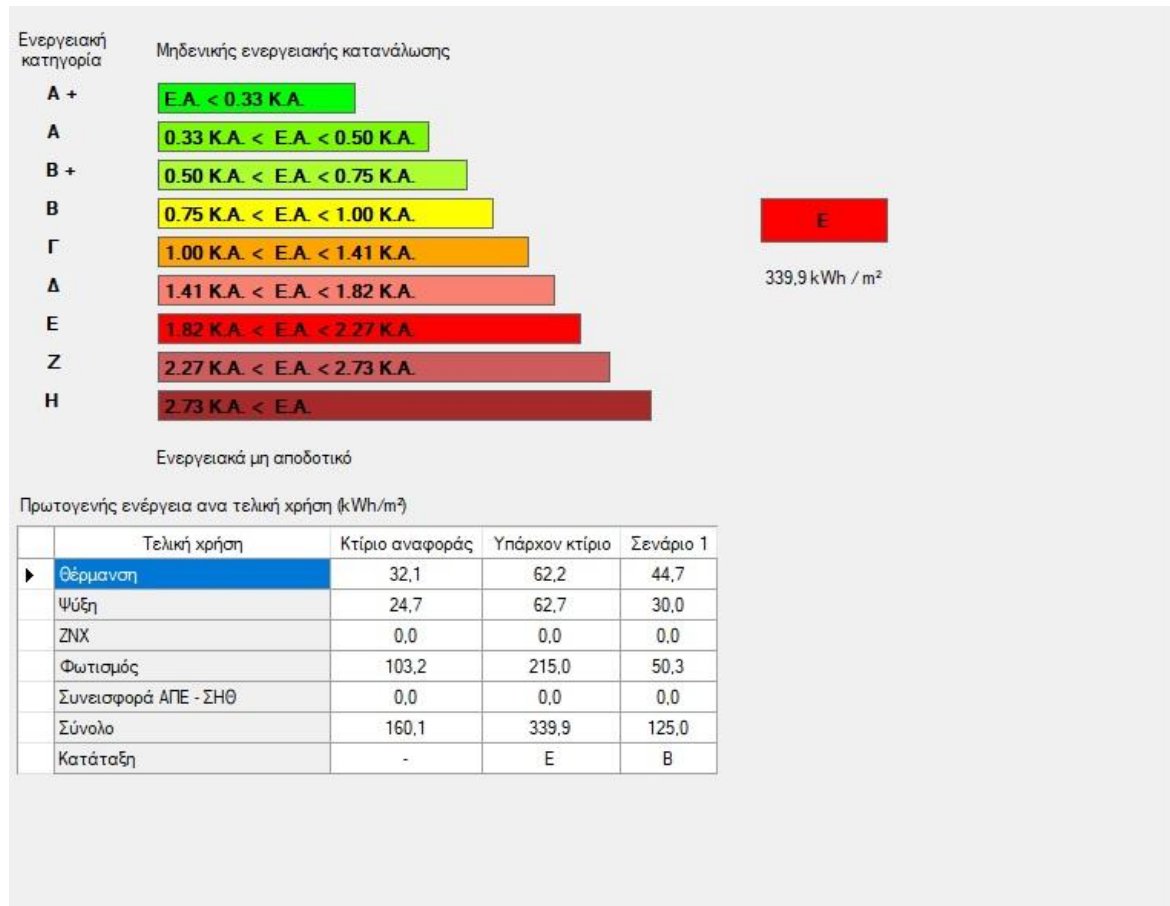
Ενεργειακή κατηγορία

Μηδενικής ενεργειακής κατανάλωσης

A + E.A. < 0.33 K.A.

A 0.33 K.A. < E.A. < 0.50 K.A.

B + 0.50 K.A. < E.A. < 0.75 K.A.

B 0.75 K.A. < E.A. < 1.00 K.A.

Γ 1.00 K.A. < E.A. < 1.41 K.A.

Δ 1.41 K.A. < E.A. < 1.82 K.A.

E 1.82 K.A. < E.A. < 2.27 K.A.

Z 2.27 K.A. < E.A. < 2.73 K.A.

H 2.73 K.A. < E.A.

E

339,9 kWh / m²

Ενεργειακά μη αποδοτικό

Πρωτογενής ενέργεια ανα τελική χρήση (kWh/m²)

| | Τελική χρήση | Κτίριο αναφοράς | Υπάρχον κτίριο | Σενάριο 1 |
|---|---|---|---|---|
| ▸ | Θέρμανση | 32,1 | 62,2 | 44,7 |
| | Ψύξη | 24,7 | 62,7 | 30,0 |
| | ZNX | 0,0 | 0,0 | 0,0 |
| | Φωτισμός | 103,2 | 215,0 | 50,3 |
| | Συνεισφορά ΑΠΕ - ΣΗΘ | 0,0 | 0,0 | 0,0 |
| | Σύνολο | 160,1 | 339,9 | 125,0 |
| | Κατάταξη | - | E | B |